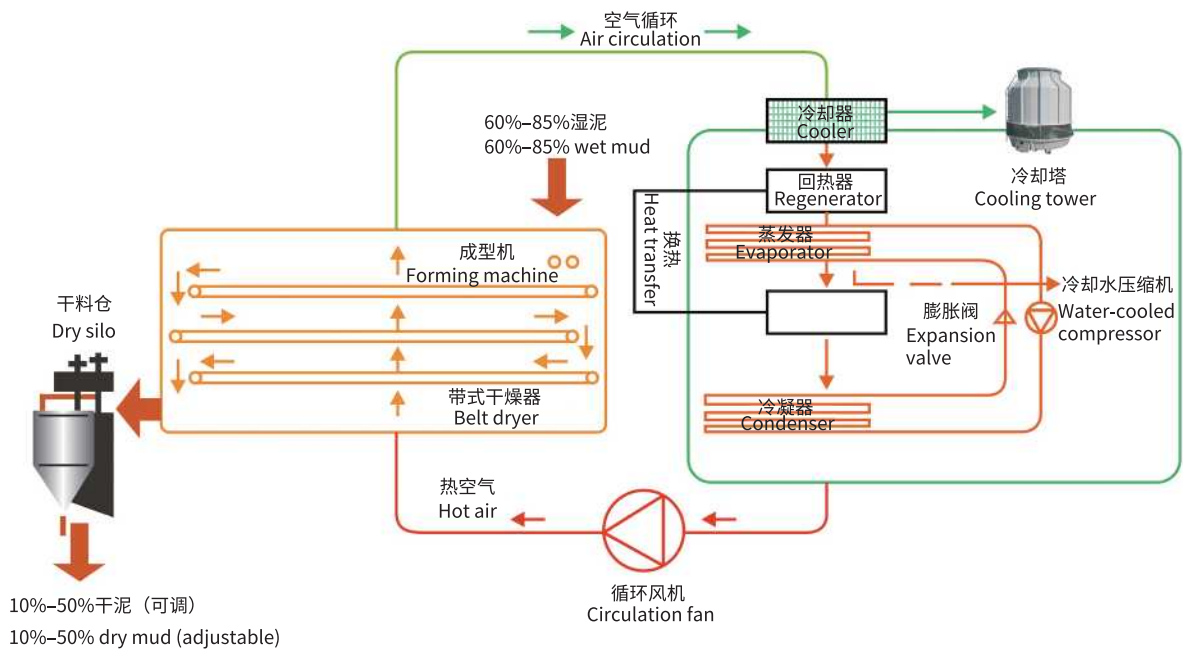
空气循环
Air circulation

60%–85%湿泥
60%–85% wet mud

冷却器
Cooler

冷却塔
Cooling tower

回热器
Regenerator

换热
Heat transfer

蒸发器
Evaporator

成型机
Forming machine

冷却水压缩机
Water-cooled compressor

干料仓
Dry silo

膨胀阀
Expansion valve

带式干燥器
Belt dryer

冷凝器
Condenser

热空气
Hot air

循环风机
Circulation fan

10%–50%干泥（可调）
10%–50% dry mud (adjustable)